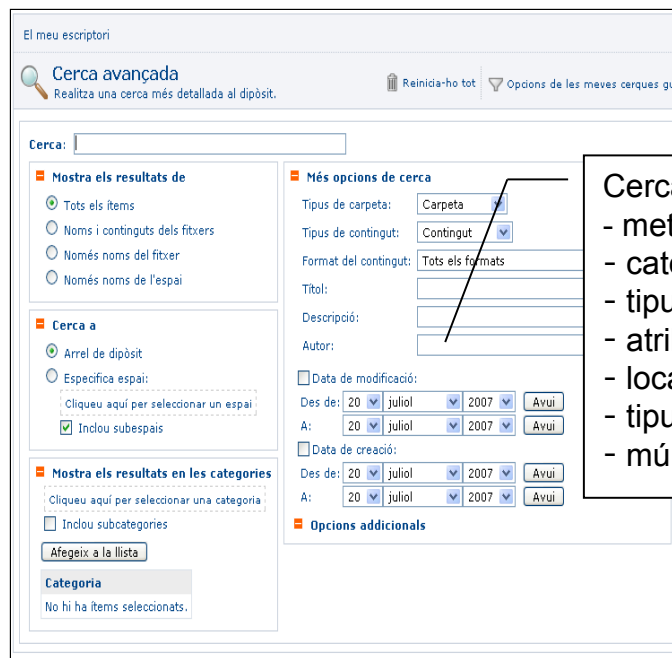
El meu escriptori

Cerca avançada
Realitza una cerca més detallada al dipòsit.

Reinicia-ho tot

Opcions de les meves cerques g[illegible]

Cerca:

Mostra els resultats de
Tots els ítems
Noms i continguts dels fitxers
Només noms del fitxer
Només noms de l'espai

Cerca a
Arrel de dipòsit
Especifica espai:
Cliqueu aquí per seleccionar un espai
Inclou subespais

Mostra els resultats en les categories
Cliqueu aquí per seleccionar una categoria
Inclou subcategories
Afegeix a la llista
Categoria
No hi ha ítems seleccionats.

Més opcions de cerca
Tipus de carpeta: Carpeta
Tipus de contingut: Contingut
Format del contingut: Tots els formats
Títol:
Descripció:
Autor:
Data de modificació:
Des de: 20 juliol 2007 Avui
A: 20 juliol 2007 Avui
Data de creació:
Des de: 20 juliol 2007 Avui
A: 20 juliol 2007 Avui
Opcions addicionals

Cerca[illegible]
- met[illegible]
- cat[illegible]
- tipu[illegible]
- atri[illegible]
- loca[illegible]
- tipu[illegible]
- mú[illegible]